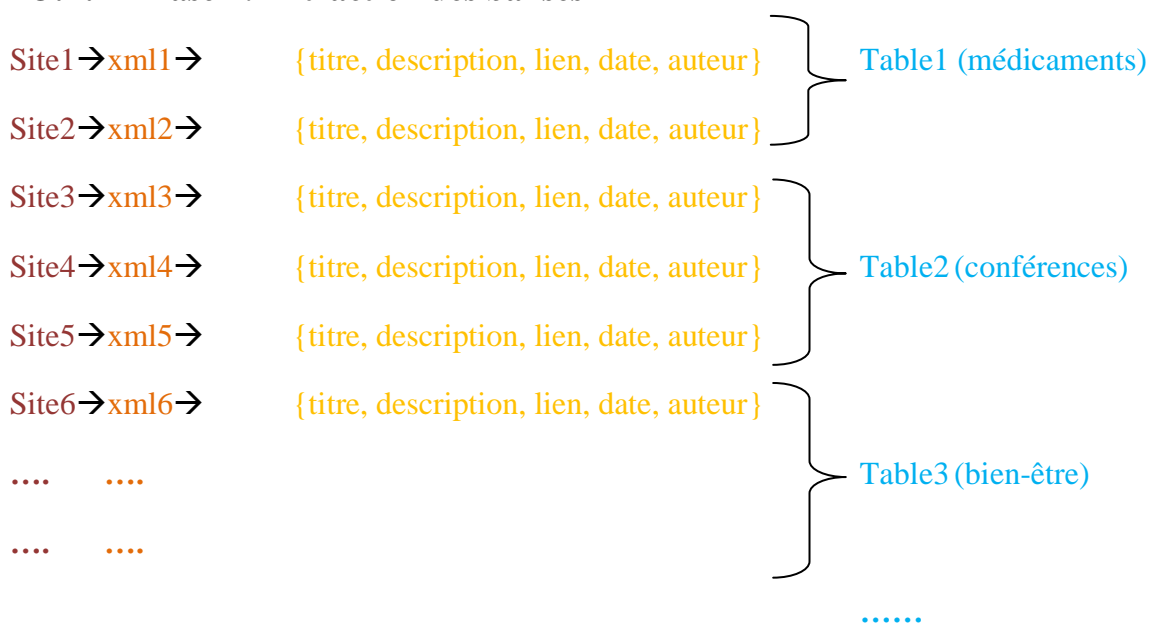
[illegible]

Site1→xml1→ {titre, description, lien, date, auteur}

Site2→xml2→ {titre, description, lien, date, auteur}

Table1 (médicaments)

Site3→xml3→ {titre, description, lien, date, auteur}

Site4→xml4→ {titre, description, lien, date, auteur}

Site5→xml5→ {titre, description, lien, date, auteur}

Table2 (conférences)

Site6→xml6→ {titre, description, lien, date, auteur}

.... ....

.... ....

Table3 (bien-être)

......